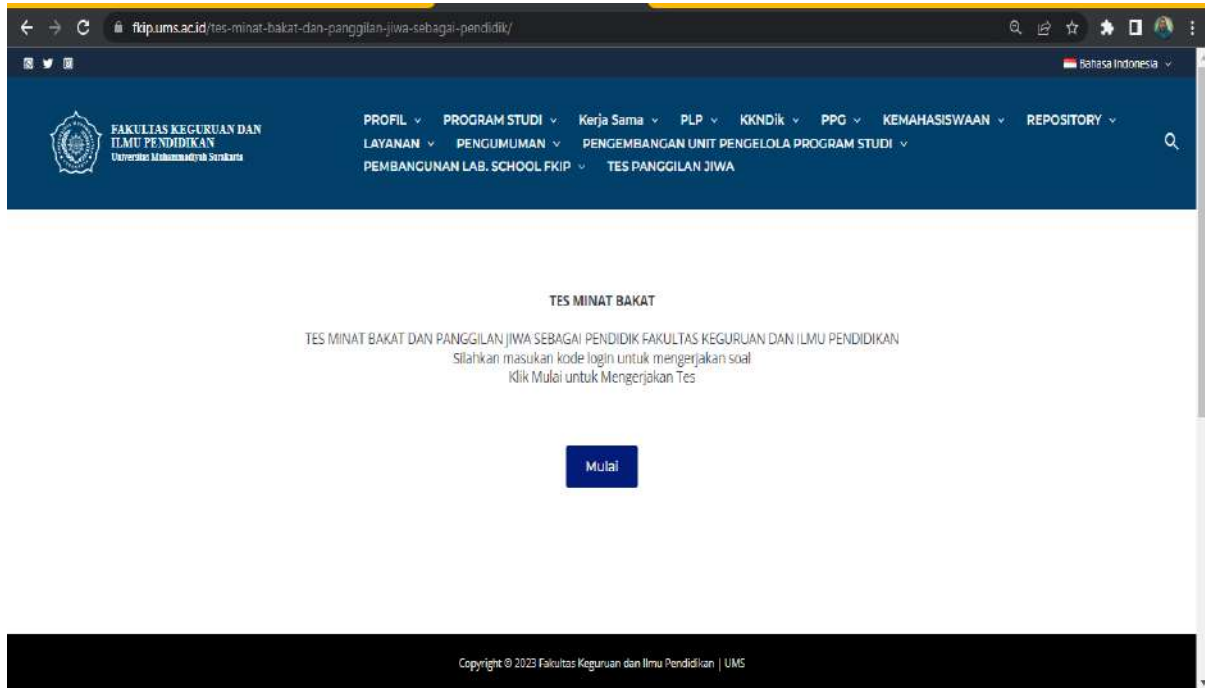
fkip.ums.ac.id/tes-minat-bakat-dan-panggilan-jiwa-sebagai-pendidik/

Bahasa Indonesia

FAKULTAS KEGURUAN DAN ILMU PENDIDIKAN
Universitas Muhammadiyah Surakarta

PROFIL PROGRAM STUDI Kerja Sama PLP KKNDik PPG KEMAHASISWAAN REPOSITORY LAYANAN PENGUMUMAN PENGEMBANGAN UNIT PENGELOLA PROGRAM STUDI PEMBANGUNAN LAB. SCHOOL FKIP TES PANGGILAN JIWA

TES MINAT BAKAT

TES MINAT BAKAT DAN PANGGILAN JIWA SEBAGAI PENDIDIK FAKULTAS KEGURUAN DAN ILMU PENDIDIKAN
Silahkan masukan kode login untuk mengerjakan soal
Klik Mulai untuk Mengerjakan Tes

Mulai

Copyright © 2023 Fakultas Keguruan dan Ilmu Pendidikan | UMS